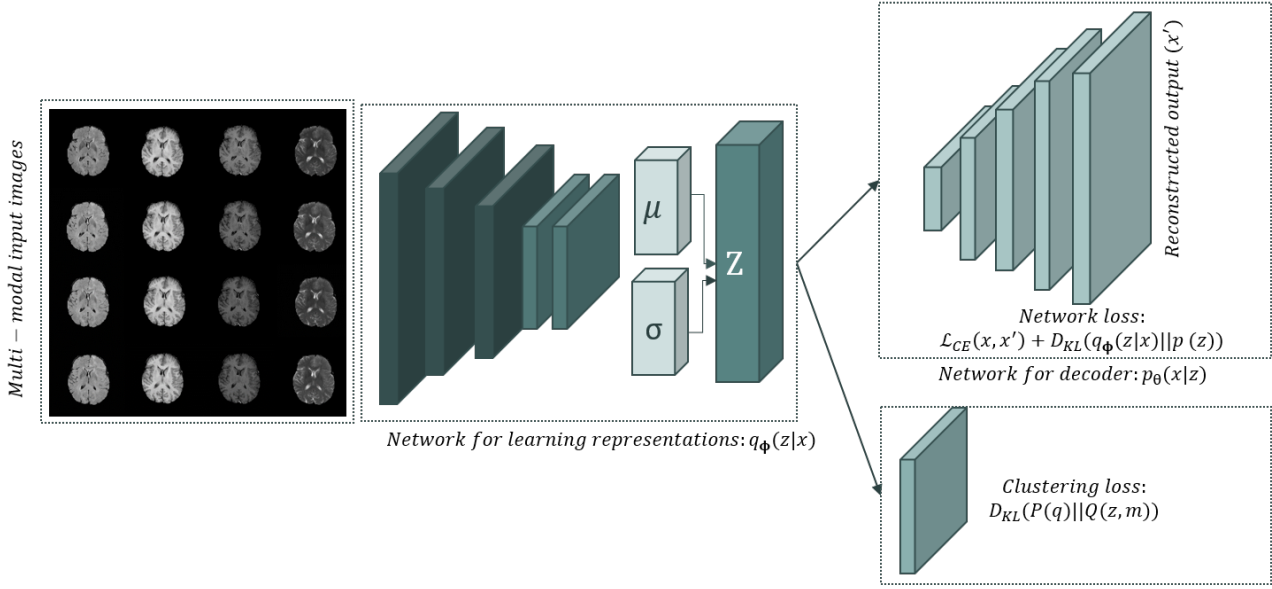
$Multi-modal\ input\ images$

$\mu$

$\sigma$

Z

$Network\ for\ learning\ representations: q_{\phi}(z|x)$

$Reconstructed\ output\ (x')$

$Network\ loss:$
$\mathcal{L}_{CE}(x,x') + D_{KL}(q_{\phi}(z|x)||p\ (z))$

$Network\ for\ decoder: p_{\theta}(x|z)$

$Clustering\ loss:$
$D_{KL}(P(q)||Q(z,m))$